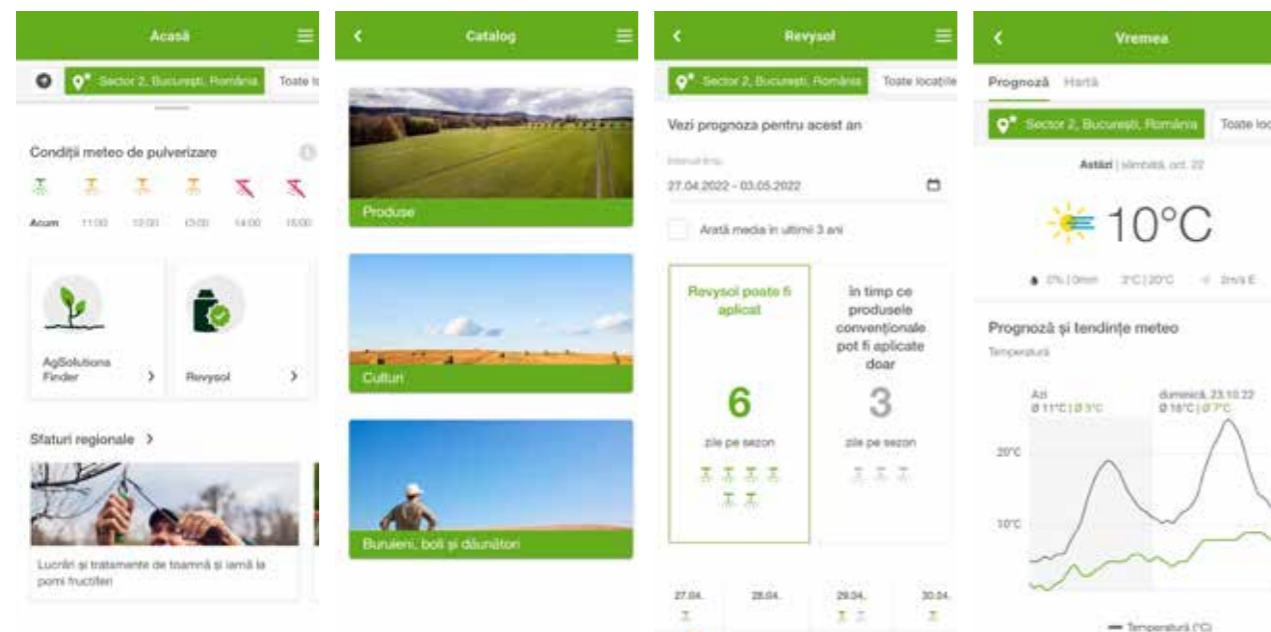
Acasă

Sector 2, București, România

Toate lo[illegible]

Condiții meteo de pulverizare

Acum 11:00 12:00 13:00 14:00 15:00

AgSolutions Finder

Revysol

Sfaturi regionale

Lucrări și tratamente de toamnă și iarnă la pomi fructiferi

Catalog

Produse

Culturi

Buruieni, boli și dăunători

Revysol

Sector 2, București, România

Toate locațiile

Vezi prognoza pentru acest an

Interval timp

27.04.2022 - 03.05.2022

Arată media în ultimii 3 ani

Revysol poate fi aplicat

6

zile pe sezon

în timp ce produsele convenționale pot fi aplicate doar

3

zile pe sezon

27.04. 28.04. 29.04. 30.04.

Vremea

Prognoză Hartă

Sector 2, București, România

Toate loc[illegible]

Astăzi | sâmbătă, oct. 22

10°C

0% | 0mm 3°C | 20°C 2m/s E

Prognoză și tendințe meteo

Temperatură

Azi
Ø 11°C | Ø 3°C

duminică, 23.10.22
Ø 16°C | Ø 7°C

20°C

10°C

Temperatură (°C)